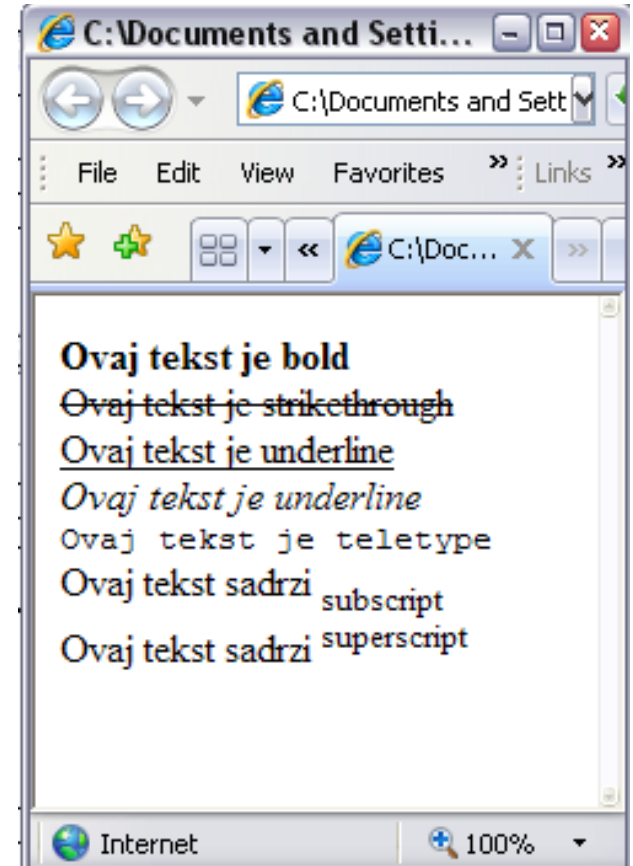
C:\Documents and Setti...

C:\Documents and Sett

File Edit View Favorites » Links »

C:\Doc... ✕

**Ovaj tekst je bold**
~~Ovaj tekst je strikethrough~~
Ovaj tekst je underline
*Ovaj tekst je underline*
Ovaj tekst je teletype
Ovaj tekst sadrzi $_{\text{subscript}}$
Ovaj tekst sadrzi $^{\text{superscript}}$

Internet

100%